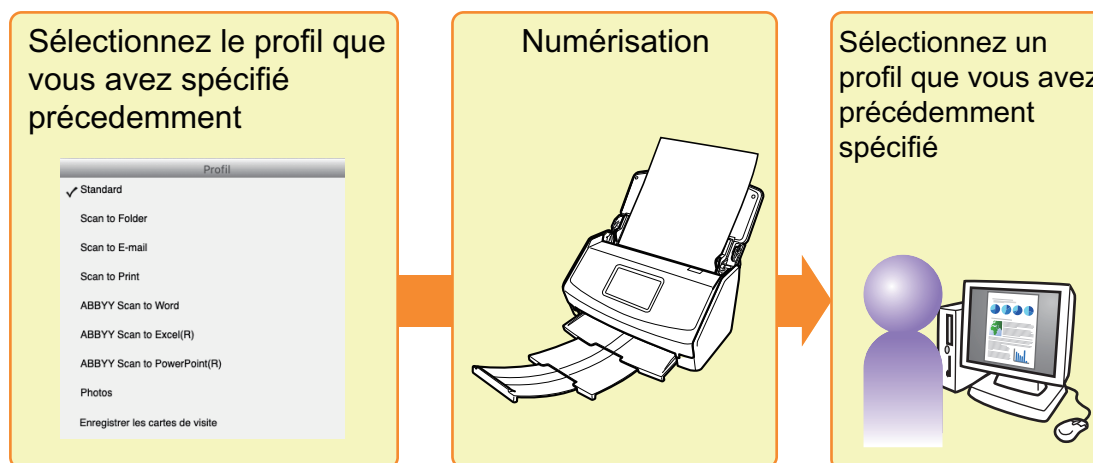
Sélectionnez le profil que vous avez spécifié précedemment

Profil
✓ Standard
Scan to Folder
Scan to E-mail
Scan to Print
ABBYY Scan to Word
ABBYY Scan to Excel(R)
ABBYY Scan to PowerPoint(R)
Photos
Enregistrer les cartes de visite

Numérisation

Sélectionnez un profil que vous avez précédemment spécifié